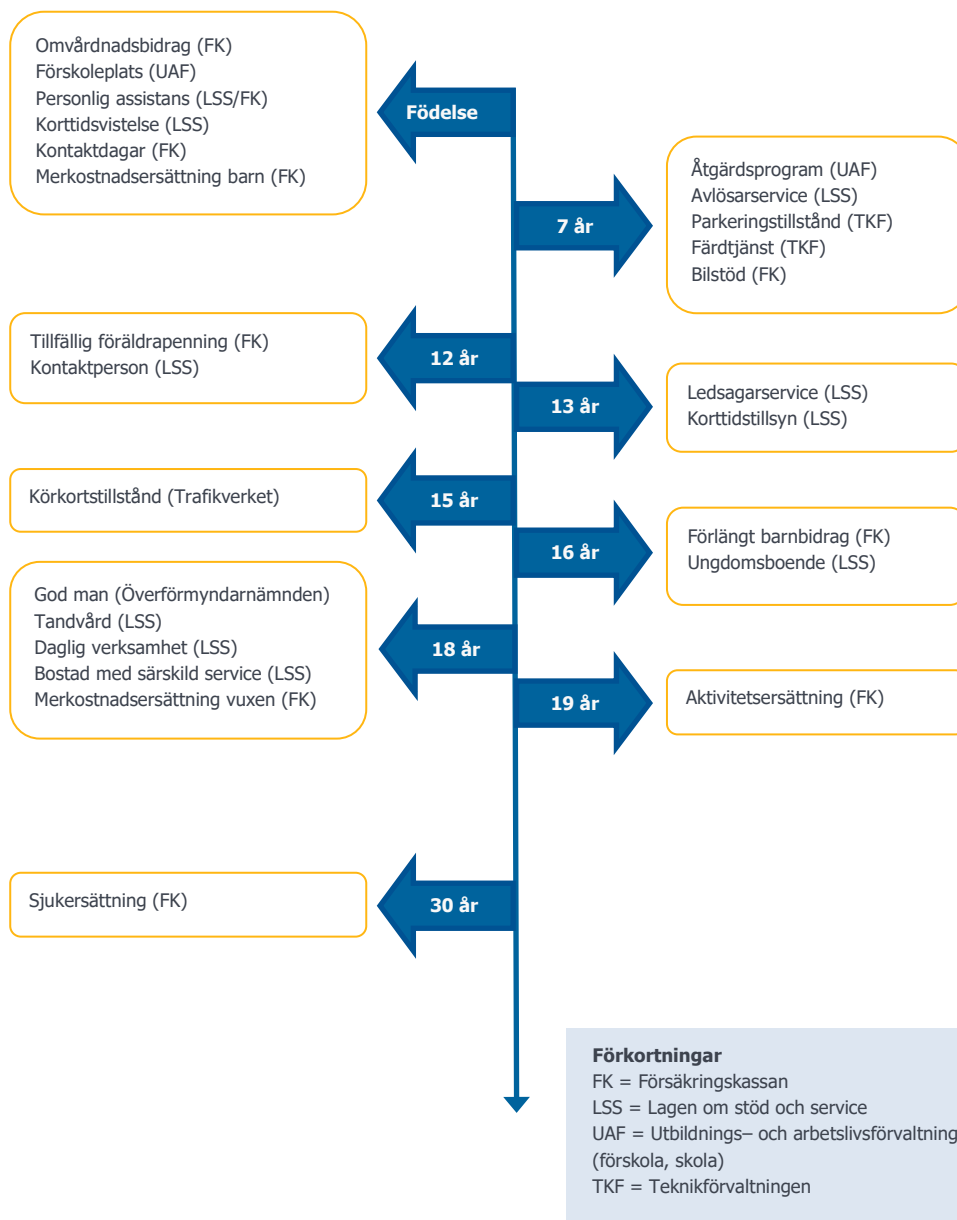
Omvårdnadsbidrag (FK)
Förskoleplats (UAF)
Personlig assistans (LSS/FK)
Korttidsvistelse (LSS)
Kontaktdagar (FK)
Merkostnadsersättning barn (FK)

Födelse

7 år

Åtgärdsprogram (UAF)
Avlösarservice (LSS)
Parkeringstillstånd (TKF)
Färdtjänst (TKF)
Bilstöd (FK)

Tillfällig föräldrapenning (FK)
Kontaktperson (LSS)

12 år

13 år

Ledsagarservice (LSS)
Korttidstillsyn (LSS)

Körkortstillstånd (Trafikverket)

15 år

16 år

Förlängt barnbidrag (FK)
Ungdomsboende (LSS)

God man (Överförmyndarnämnden)
Tandvård (LSS)
Daglig verksamhet (LSS)
Bostad med särskild service (LSS)
Merkostnadsersättning vuxen (FK)

18 år

19 år

Aktivitetsersättning (FK)

Sjukersättning (FK)

30 år

Förkortningar
FK = Försäkringskassan
LSS = Lagen om stöd och service
UAF = Utbildnings– och arbetslivsförvaltning
(förskola, skola)
TKF = Teknikförvaltningen